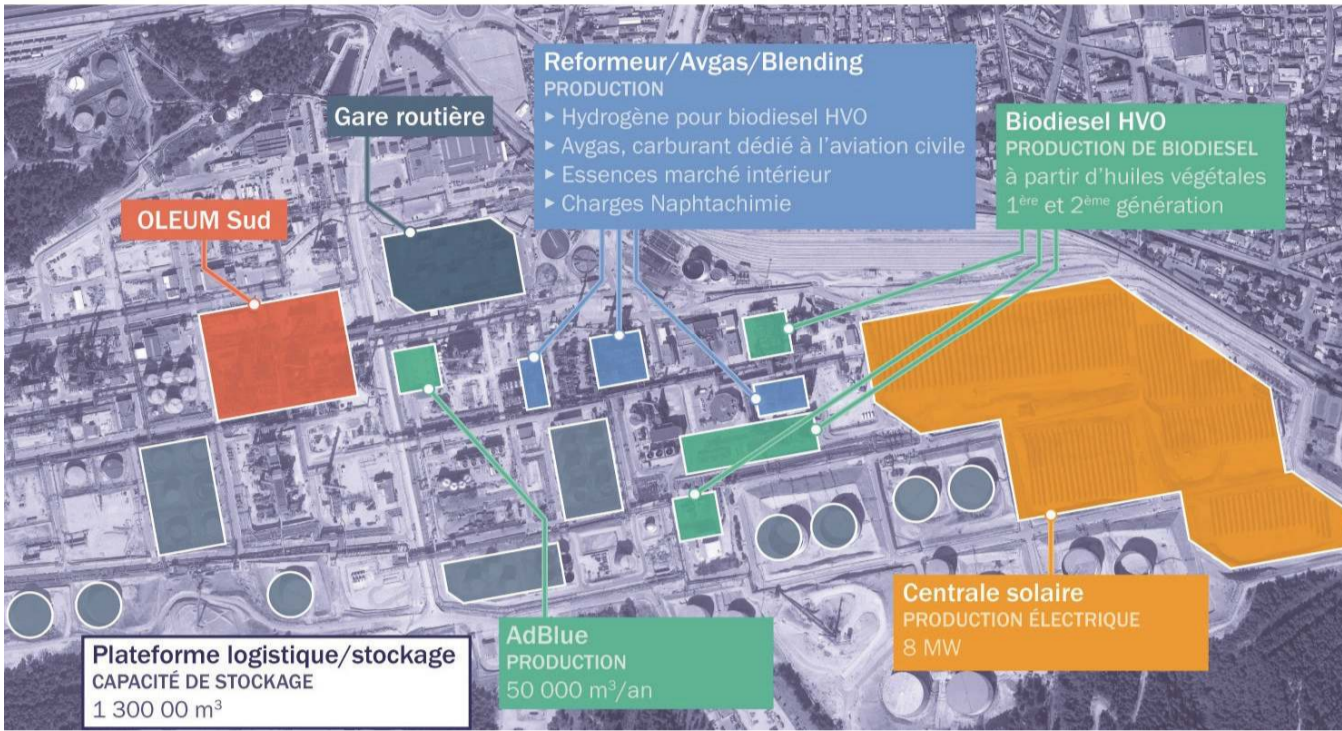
Gare routière

Reformeur/Avgas/Blending
PRODUCTION
▸ Hydrogène pour biodiesel HVO
▸ Avgas, carburant dédié à l'aviation civile
▸ Essences marché intérieur
▸ Charges Naphtachimie

Biodiesel HVO
PRODUCTION DE BIODIESEL
à partir d'huiles végétales $1^{ère}$ et $2^{ème}$ génération

OLEUM Sud

Centrale solaire
PRODUCTION ÉLECTRIQUE
8 MW

AdBlue
PRODUCTION
50 000 $m^3$/an

Plateforme logistique/stockage
CAPACITÉ DE STOCKAGE
1 300 00 $m^3$